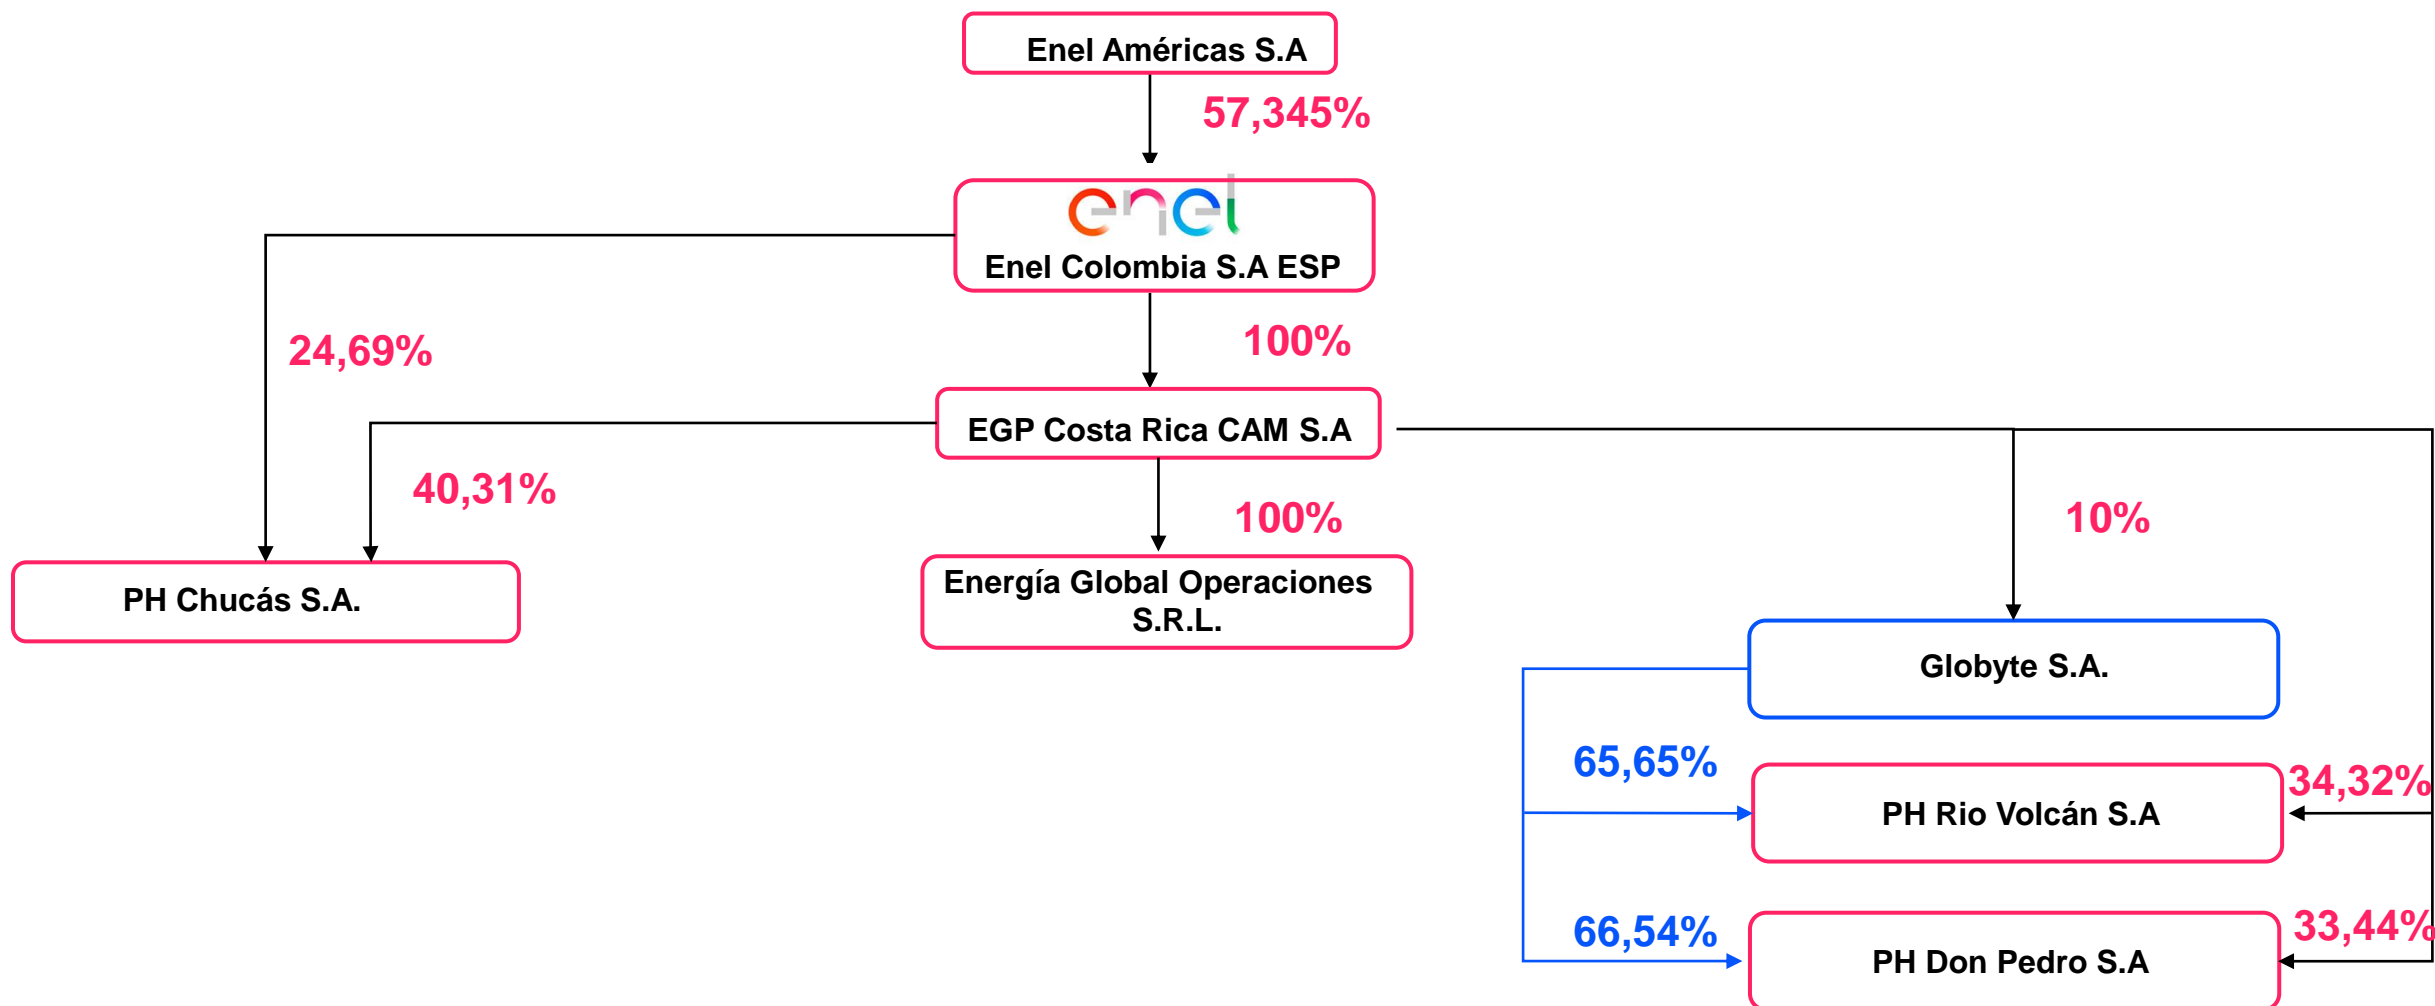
Enel Américas S.A

57,345%

enel

Enel Colombia S.A ESP

24,69%

100%

EGP Costa Rica CAM S.A

40,31%

100%

10%

PH Chucás S.A.

Energía Global Operaciones S.R.L.

Globyte S.A.

65,65%

34,32%

PH Rio Volcán S.A

66,54%

33,44%

PH Don Pedro S.A